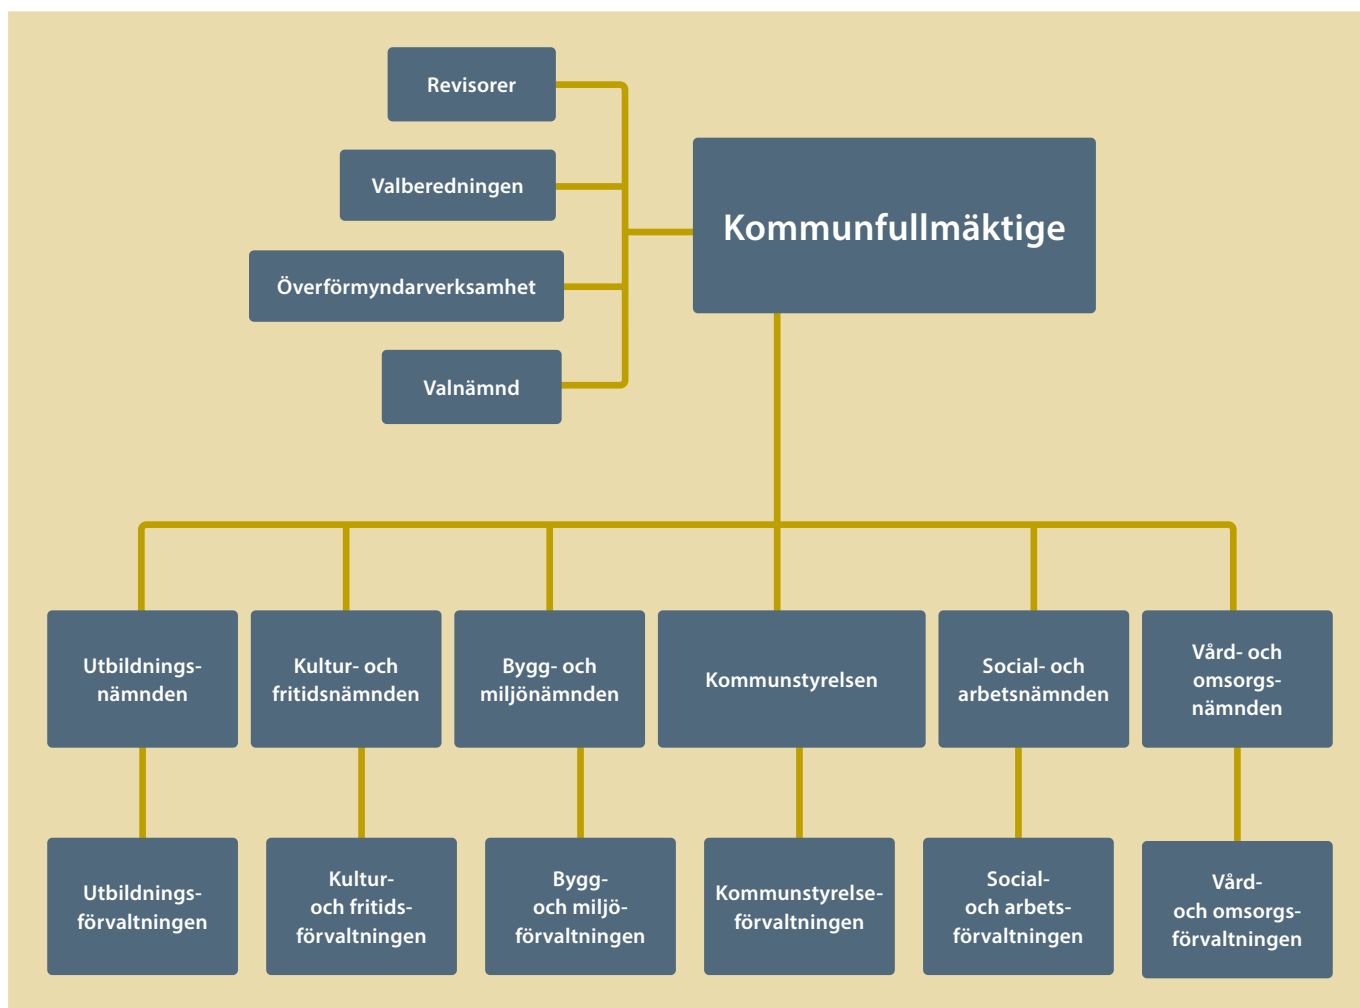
Revisorer

Valberedningen

Överförmyndarverksamhet

Valnämnd

Kommunfullmäktige

Utbildningsnämnden

Kultur- och fritidsnämnden

Bygg- och miljönämnden

Kommunstyrelsen

Social- och arbetsnämnden

Vård- och omsorgsnämnden

Utbildningsförvaltningen

Kultur- och fritidsförvaltningen

Bygg- och miljöförvaltningen

Kommunstyrelseförvaltningen

Social- och arbetsförvaltningen

Vård- och omsorgsförvaltningen